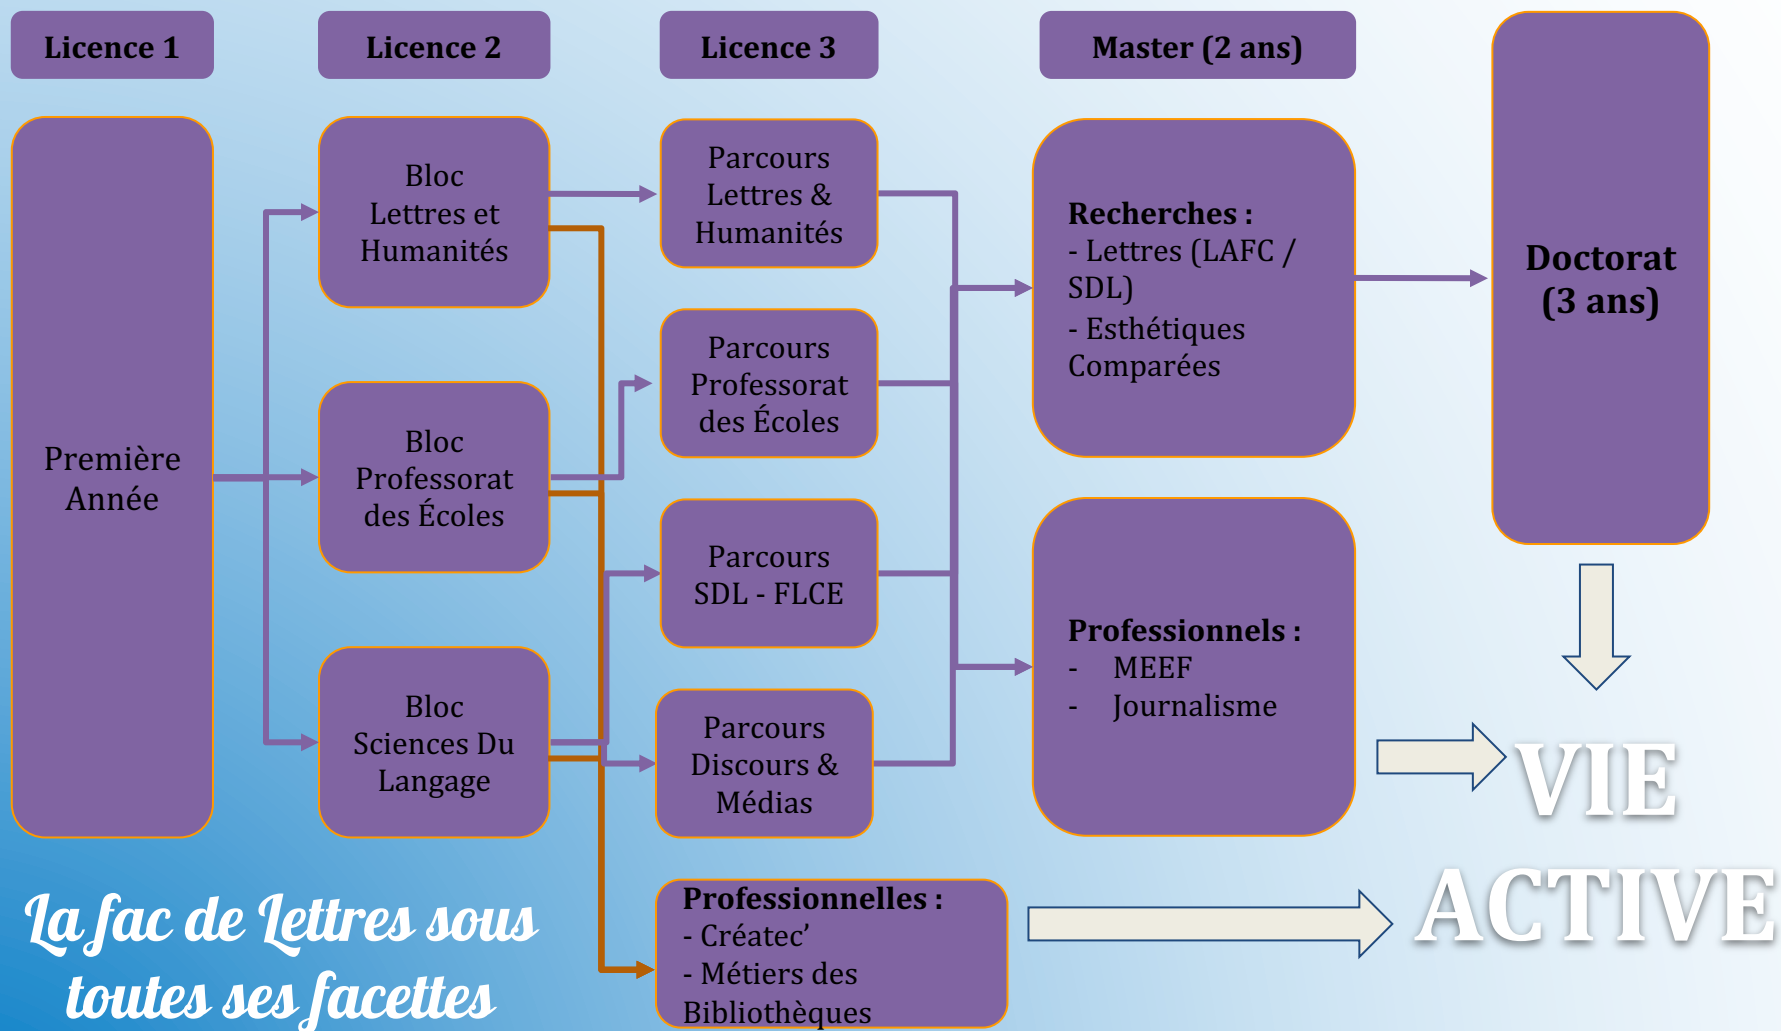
Licence 1

Licence 2

Licence 3

Master (2 ans)

Doctorat (3 ans)

Première Année

Bloc Lettres et Humanités

Bloc Professorat des Écoles

Bloc Sciences Du Langage

Parcours Lettres & Humanités

Parcours Professorat des Écoles

Parcours SDL - FLCE

Parcours Discours & Médias

Professionnelles :
- Créatec'
- Métiers des Bibliothèques

Recherches :
- Lettres (LAFC / SDL)
- Esthétiques Comparées

Professionnels :
- MEEF
- Journalisme

VIE ACTIVE

La fac de Lettres sous toutes ses facettes